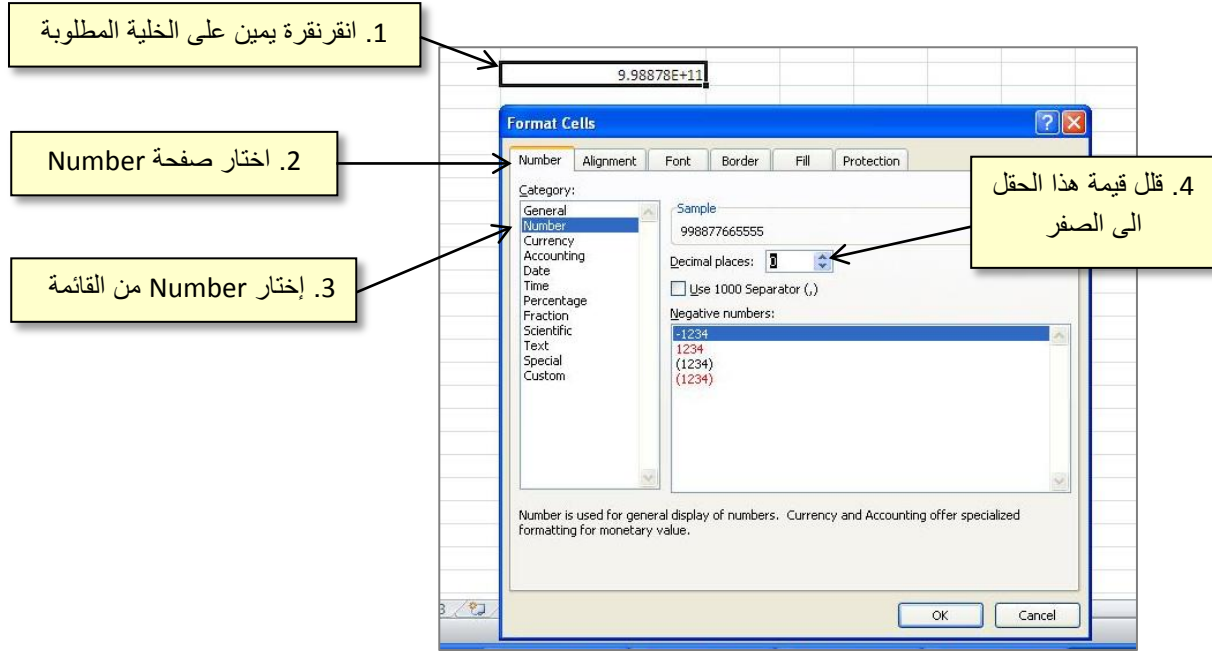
1. انقرنقرة يمين على الخلية المطلوبة

9.98878E+11

Format Cells

2. اختار صفحة Number

Number | Alignment | Font | Border | Fill | Protection

4. قلل قيمة هذا الحقل الى الصفر

Category:
General
Number
Currency
Accounting
Date
Time
Percentage
Fraction
Scientific
Text
Special
Custom

3. إختار Number من القائمة

Sample
998877665555

Decimal places: 0

Use 1000 Separator (,)

Negative numbers:
-1234
1234
(1234)
(1234)

Number is used for general display of numbers. Currency and Accounting offer specialized formatting for monetary value.

OK
Cancel